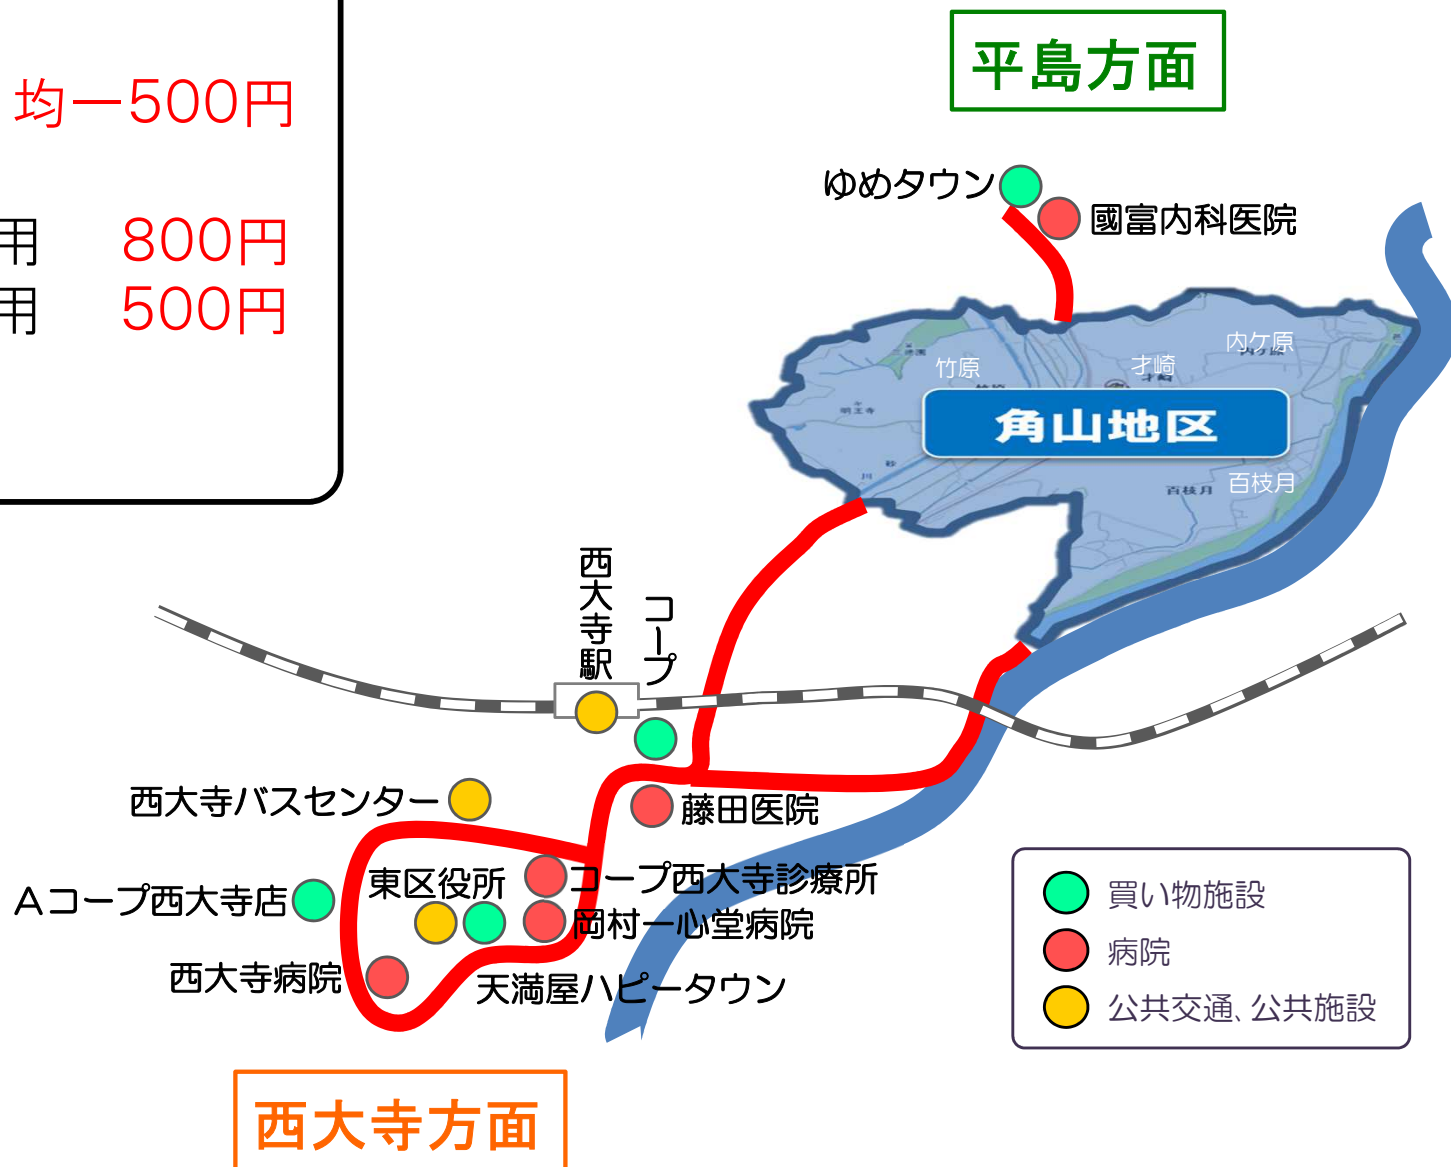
均一500円

用　800円
用　500円

平島方面

ゆめタウン
國富内科医院

竹原
才崎
内ケ原
角山地区
百枝月

西大寺駅
コープ

西大寺バスセンター
藤田医院
Aコープ西大寺店
東区役所
コープ西大寺診療所
岡村一心堂病院
西大寺病院
天満屋ハピータウン

買い物施設
病院
公共交通、公共施設

西大寺方面